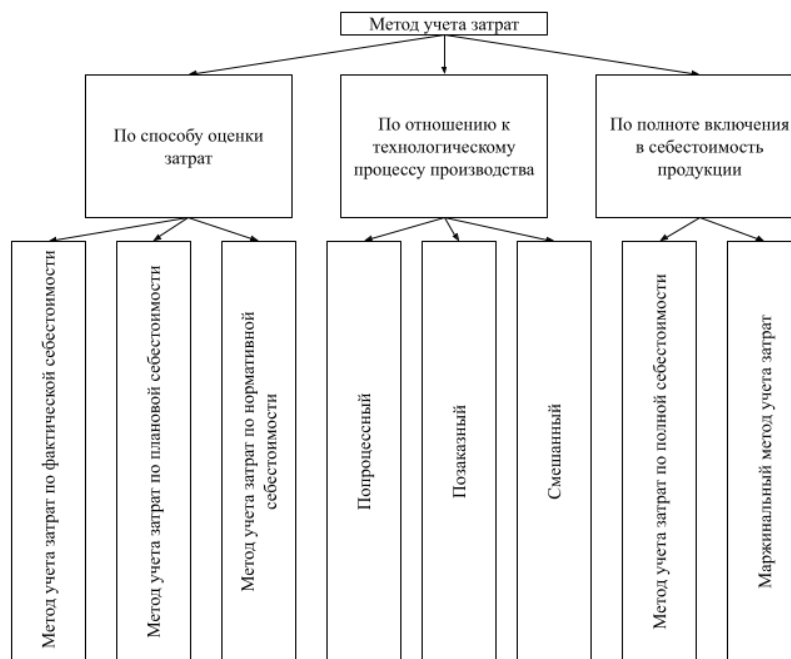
Метод учета затрат

По способу оценки затрат

По отношению к технологическому процессу производства

По полноте включения в себестоимость продукции

Метод учета затрат по фактической себестоимости

Метод учета затрат по плановой себестоимости

Метод учета затрат по нормативной себестоимости

Попроцессный

Позаказный

Смешанный

Метод учета затрат по полной себестоимости

Маржинальный метод учета затрат